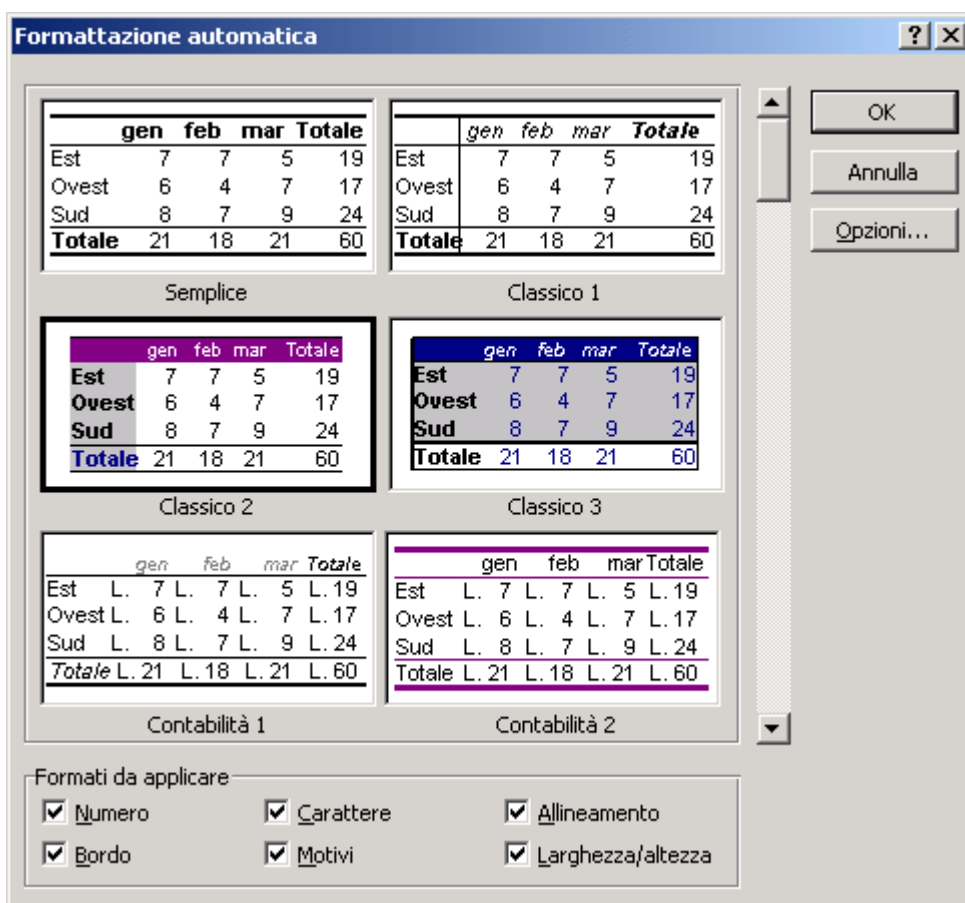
Formattazione automatica

?
X

| | gen | feb | mar | Totale |
|---|---|---|---|---|
| Est | 7 | 7 | 5 | 19 |
| Ovest | 6 | 4 | 7 | 17 |
| Sud | 8 | 7 | 9 | 24 |
| Totale | 21 | 18 | 21 | 60 |

Semplice

| | gen | feb | mar | Totale |
|---|---|---|---|---|
| Est | 7 | 7 | 5 | 19 |
| Ovest | 6 | 4 | 7 | 17 |
| Sud | 8 | 7 | 9 | 24 |
| Totale | 21 | 18 | 21 | 60 |

Classico 1

| | gen | feb | mar | Totale |
|---|---|---|---|---|
| Est | 7 | 7 | 5 | 19 |
| Ovest | 6 | 4 | 7 | 17 |
| Sud | 8 | 7 | 9 | 24 |
| Totale | 21 | 18 | 21 | 60 |

Classico 2

| | gen | feb | mar | Totale |
|---|---|---|---|---|
| Est | 7 | 7 | 5 | 19 |
| Ovest | 6 | 4 | 7 | 17 |
| Sud | 8 | 7 | 9 | 24 |
| Totale | 21 | 18 | 21 | 60 |

Classico 3

| | gen | feb | mar | Totale |
|---|---|---|---|---|
| Est | L. 7 | L. 7 | L. 5 | L. 19 |
| Ovest | L. 6 | L. 4 | L. 7 | L. 17 |
| Sud | L. 8 | L. 7 | L. 9 | L. 24 |
| Totale | L. 21 | L. 18 | L. 21 | L. 60 |

Contabilità 1

| | gen | feb | mar | Totale |
|---|---|---|---|---|
| Est | L. 7 | L. 7 | L. 5 | L. 19 |
| Ovest | L. 6 | L. 4 | L. 7 | L. 17 |
| Sud | L. 8 | L. 7 | L. 9 | L. 24 |
| Totale | L. 21 | L. 18 | L. 21 | L. 60 |

Contabilità 2

OK
Annulla
Opzioni...

Formati da applicare
Numero
Carattere
Allineamento
Bordo
Motivi
Larghezza/altezza